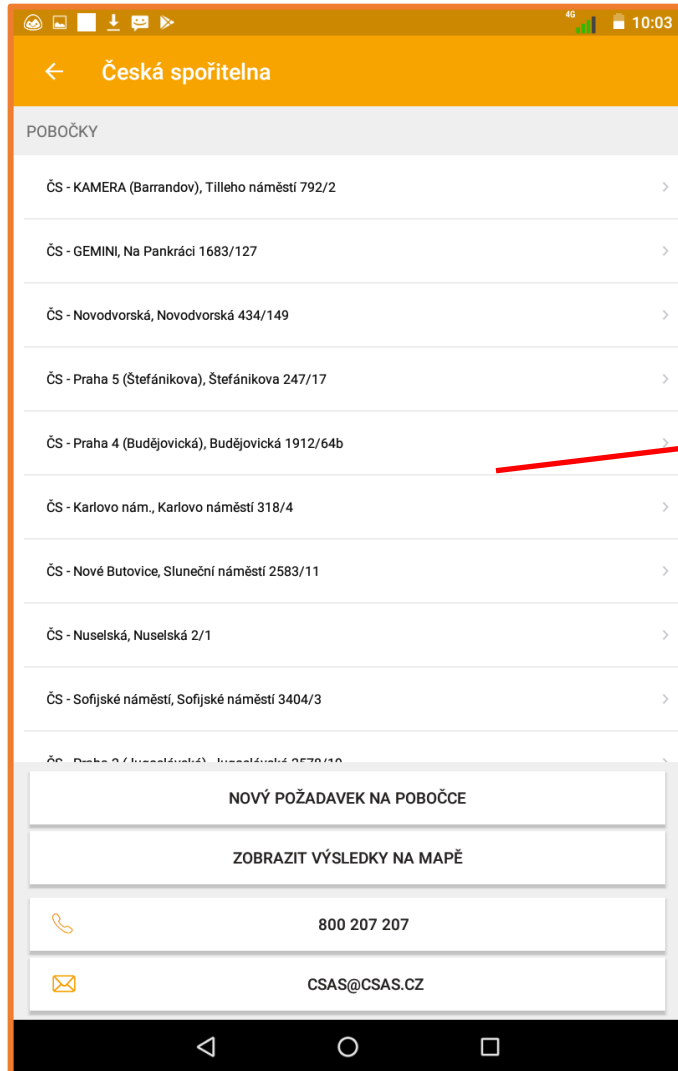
4G 10:03

Česká spořitelna

POBOČKY

ČS - KAMERA (Barrandov), Tilleho náměstí 792/2

ČS - GEMINI, Na Pankráci 1683/127

ČS - Novodvorská, Novodvorská 434/149

ČS - Praha 5 (Štefánikova), Štefánikova 247/17

ČS - Praha 4 (Budějovická), Budějovická 1912/64b

ČS - Karlovo nám., Karlovo náměstí 318/4

ČS - Nové Butovice, Sluneční náměstí 2583/11

ČS - Nuselská, Nuselská 2/1

ČS - Sofijské náměstí, Sofijské náměstí 3404/3

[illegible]

NOVÝ POŽADAVEK NA POBOČCE

ZOBRAZIT VÝSLEDKY NA MAPĚ

800 207 207

CSAS@CSAS.CZ